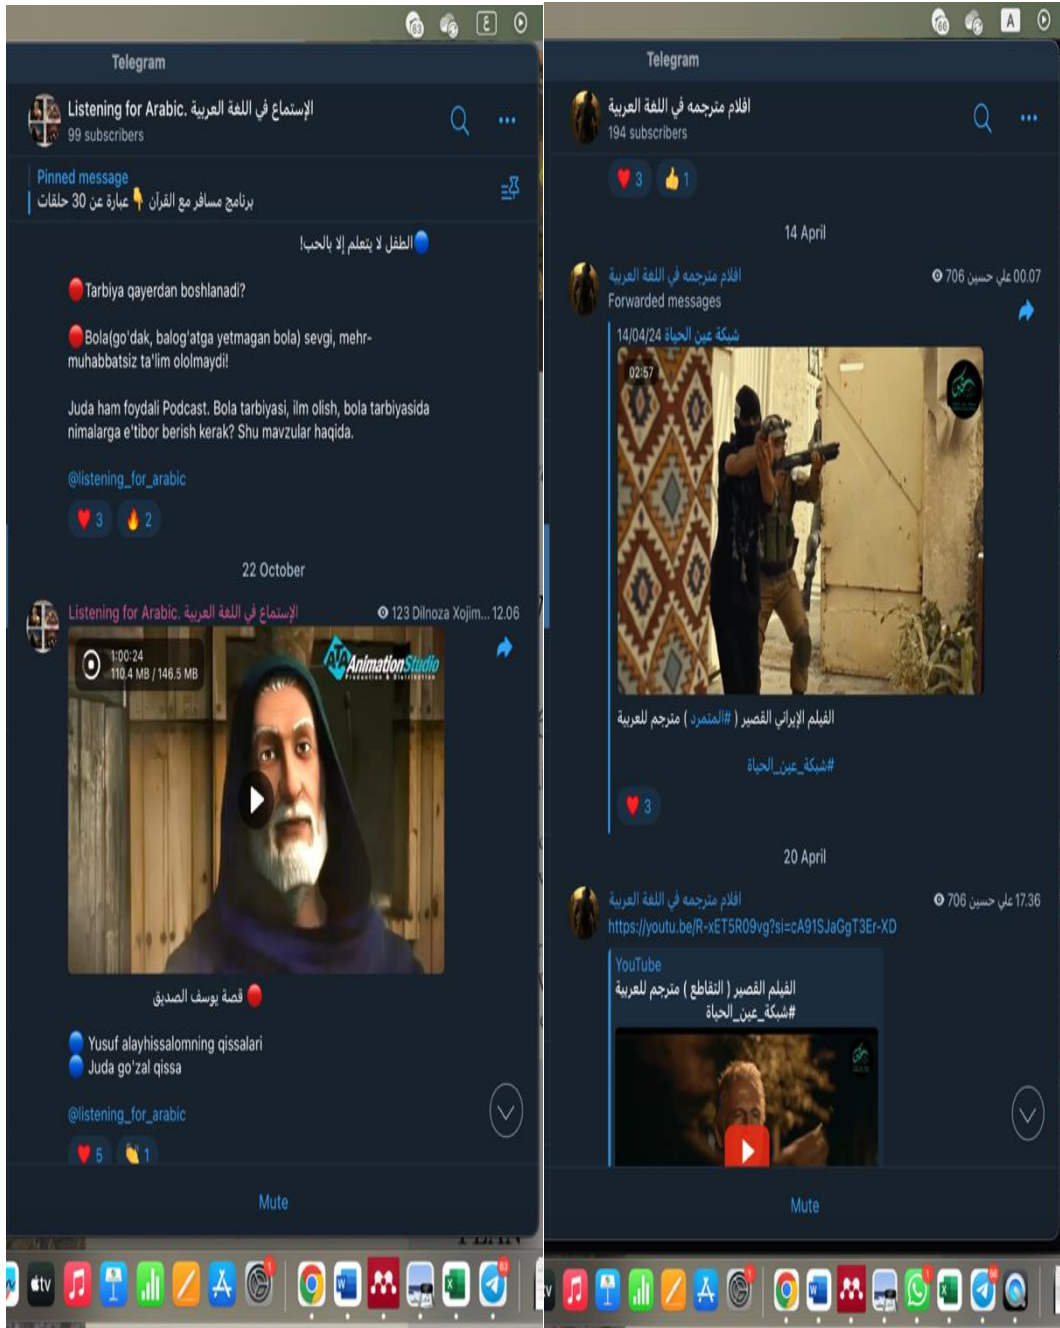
ع

Telegram

Listening for Arabic. الإستماع في اللغة العربية
99 subscribers

Pinned message
برنامج مسافر مع القرآن 👇 عبارة عن 30 حلقات

🔵 الطفل لا يتعلم إلا بالحب!

🔴Tarbiya qayerdan boshlanadi?

🔴Bola(go'dak, balog'atga yetmagan bola) sevgi, mehr-muhabbatsiz ta'lim ololmaydi!

Juda ham foydali Podcast. Bola tarbiyasi, ilm olish, bola tarbiyasida nimalarga e'tibor berish kerak? Shu mavzular haqida.

@listening_for_arabic

❤️ 3 🔥 2

22 October

Listening for Arabic. الإستماع في اللغة العربية
123 Dilnoza Xojim... 12.06

1:00:24
110.4 MB / 146.5 MB

AnimationStudio

🔴 قصة يوسف الصديق

🔵 Yusuf alayhissalomning qissalari
🔵 Juda go'zal qissa

@listening_for_arabic

❤️ 5 👏 1

Mute

A

Telegram

افلام مترجمة في اللغة العربية
194 subscribers

❤️ 3 👍 1

14 April

افلام مترجمة في اللغة العربية
Forwarded messages
706 علي حسين 00.07

شبكة عين الحياة 14/04/24

02:57

الفيلم الإيراني القصير ( #المتمردة ) مترجم للعربية

#شبكة_عين_الحياة

❤️ 3

20 April

افلام مترجمة في اللغة العربية
706 علي حسين 17.36
https://youtu.be/R-xET5R09vg?si=cA91SJaGgT3Er-XD

YouTube
الفيلم القصير ( التقاطع ) مترجم للعربية
#شبكة_عين_الحياة

Mute